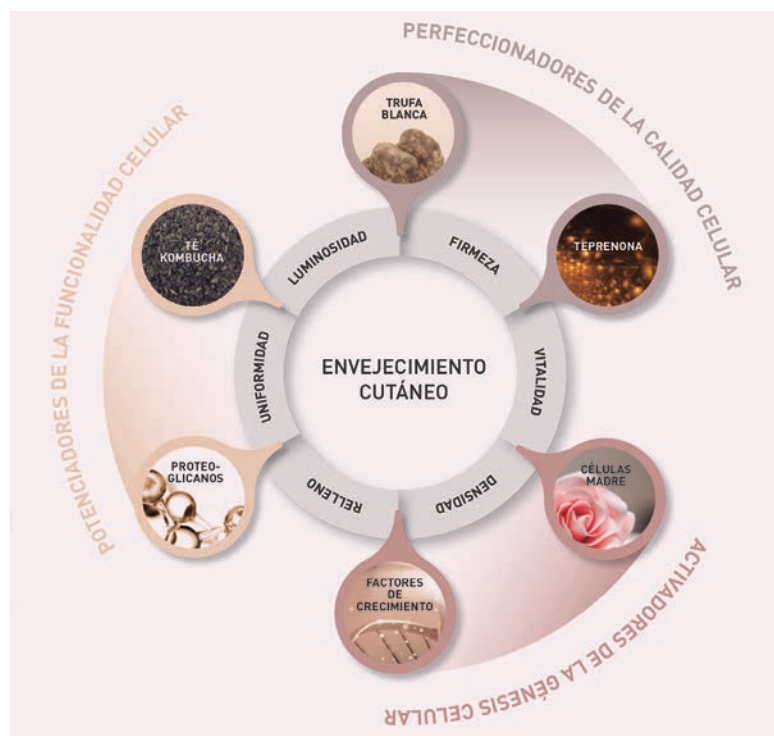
PERFECCIONADORES DE LA CALIDAD CELULAR

POTENCIADORES DE LA FUNCIONALIDAD CELULAR

ACTIVADORES DE LA GÉNESIS CELULAR

TRUFA BLANCA

TÉ KOMBUCHA

TEPRENONA

PROTEO-GLICANOS

CÉLULAS MADRE

FACTORES DE CRECIMIENTO

LUMINOSIDAD

FIRMEZA

VITALIDAD

DENSIDAD

RELLENO

UNIFORMIDAD

ENVEJECIMIENTO CUTÁNEO